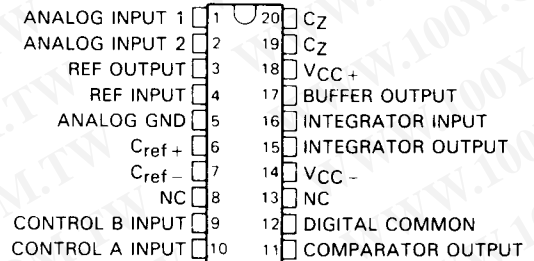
ANALOG INPUT 1 1
ANALOG INPUT 2 2
REF OUTPUT 3
REF INPUT 4
ANALOG GND 5
$C_{ref+}$ 6
$C_{ref-}$ 7
NC 8
CONTROL B INPUT 9
CONTROL A INPUT 10

20 $C_Z$
19 $C_Z$
18 $V_{CC+}$
17 BUFFER OUTPUT
16 INTEGRATOR INPUT
15 INTEGRATOR OUTPUT
14 $V_{CC-}$
13 NC
12 DIGITAL COMMON
11 COMPARATOR OUTPUT

WWW.100Y.COM.TW